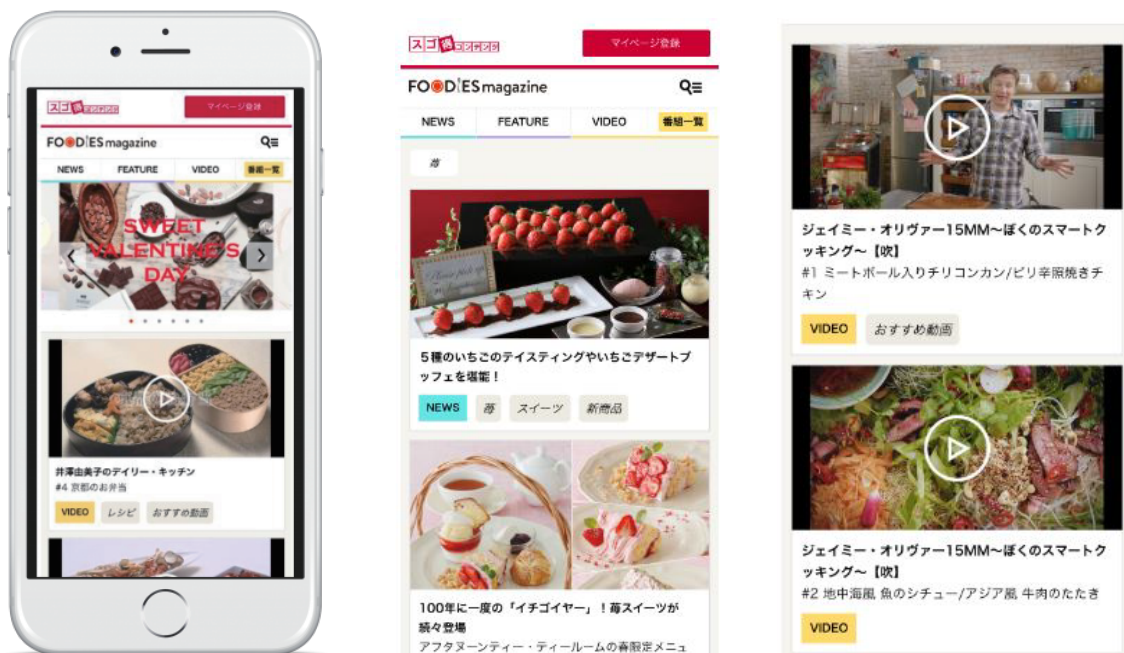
スゴ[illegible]
マイページ登録
FOODIES magazine
NEWS
FEATURE
VIDEO
番組一覧
SWEET VALENTINE'S DAY
井澤由美子のデイリー・キッチン
#4 京都のお弁当
VIDEO
レシピ
おすすめ動画

スゴ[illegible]
マイページ登録
FOODIES magazine
NEWS
FEATURE
VIDEO
番組一覧
苺
5種のいちごのテイスティングやいちごデザートブッフェを堪能！
NEWS
苺
スイーツ
新商品
100年に一度の「イチゴイヤー」！苺スイーツが続々登場
アフタヌーンティー・ティールームの春限定メニュ

ジェイミー・オリヴァー15MM〜ぼくのスマートクッキング〜【吹】
#1 ミートボール入りチリコンカン/ピリ辛照焼きチキン
VIDEO
おすすめ動画
ジェイミー・オリヴァー15MM〜ぼくのスマートクッキング〜【吹】
#2 地中海風 魚のシチュー/アジア風 牛肉のたたき
VIDEO